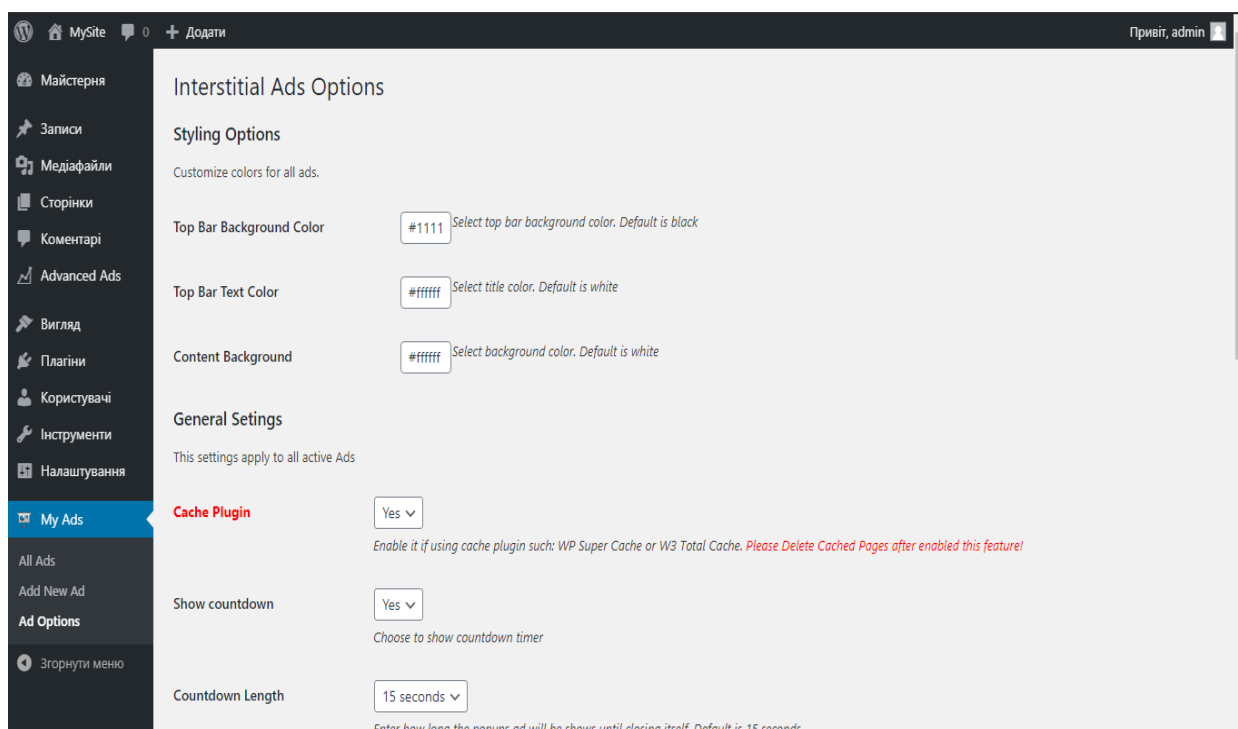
MySite 0 + Додати

Привіт, admin

Майстерня
Записи
Медіафайли
Сторінки
Коментарі
Advanced Ads
Вигляд
Плагіни
Користувачі
Інструменти
Налаштування
My Ads
All Ads
Add New Ad
Ad Options
Згорнути меню

Interstitial Ads Options

Styling Options

Customize colors for all ads.

Top Bar Background Color #1111 Select top bar background color. Default is black

Top Bar Text Color #ffffff Select title color. Default is white

Content Background #ffffff Select background color. Default is white

General Setings

This settings apply to all active Ads

Cache Plugin Yes

Enable it if using cache plugin such: WP Super Cache or W3 Total Cache. Please Delete Cached Pages after enabled this feature!

Show countdown Yes

Choose to show countdown timer

Countdown Length 15 seconds

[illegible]